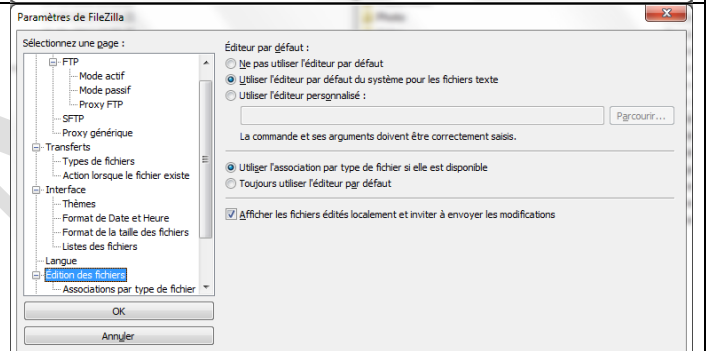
Paramètres de FileZilla

Sélectionnez une page :

FTP
Mode actif
Mode passif
Proxy FTP
SFTP
Proxy générique
Transferts
Types de fichiers
Action lorsque le fichier existe
Interface
Thèmes
Format de Date et Heure
Format de la taille des fichiers
Listes des fichiers
Langue
Édition des fichiers
Associations par type de fichier

OK

Annuler

Éditeur par défaut :

Ne pas utiliser l'éditeur par défaut

Utiliser l'éditeur par défaut du système pour les fichiers texte

Utiliser l'éditeur personnalisé :

Parcourir...

La commande et ses arguments doivent être correctement saisis.

Utiliser l'association par type de fichier si elle est disponible

Toujours utiliser l'éditeur par défaut

Afficher les fichiers édités localement et inviter à envoyer les modifications